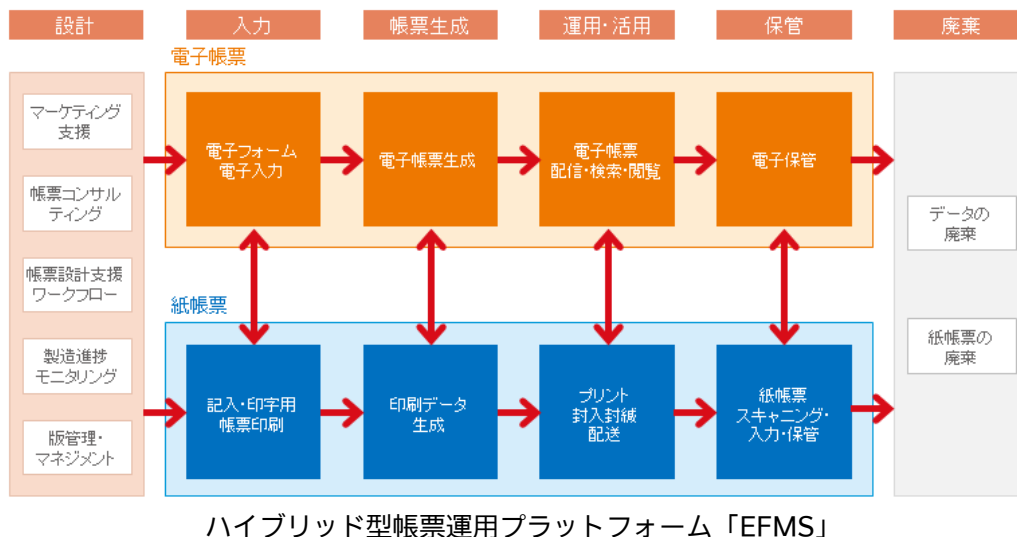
設計

入力

帳票生成

運用・活用

保管

廃棄

電子帳票

マーケティング支援

帳票コンサルティング

帳票設計支援ワークフロー

製造進捗モニタリング

版管理・マネジメント

電子フォーム電子入力

電子帳票生成

電子帳票配信・検索・閲覧

電子保管

データの廃棄

紙帳票

記入・印字用帳票印刷

印刷データ生成

プリント封入封緘配送

紙帳票スキャニング・入力・保管

紙帳票の廃棄

ハイブリッド型帳票運用プラットフォーム「EFMS」